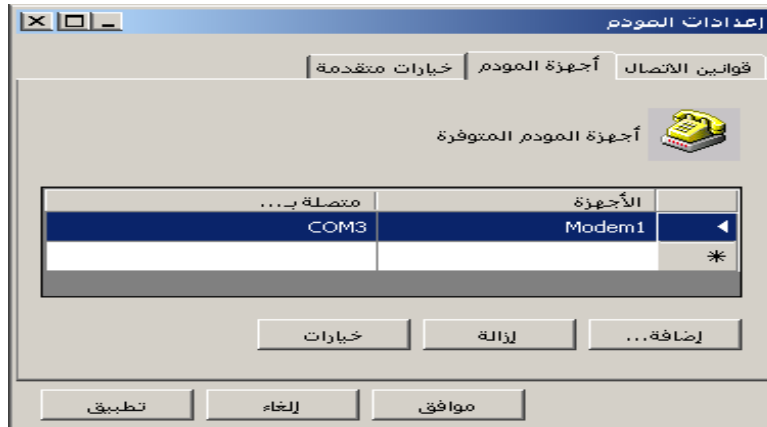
إعدادات المودم

قوانين الاتصال | أجهزة المودم | خيارات متقدمة

أجهزة المودم المتوفرة

| | الأجهزة | متصلة بـ... |
|---|---|---|
| ◄ | Modem1 | COM3 |
| * | | |

إضافة... | إزالة | خيارات

موافق | إلغاء | تطبيق